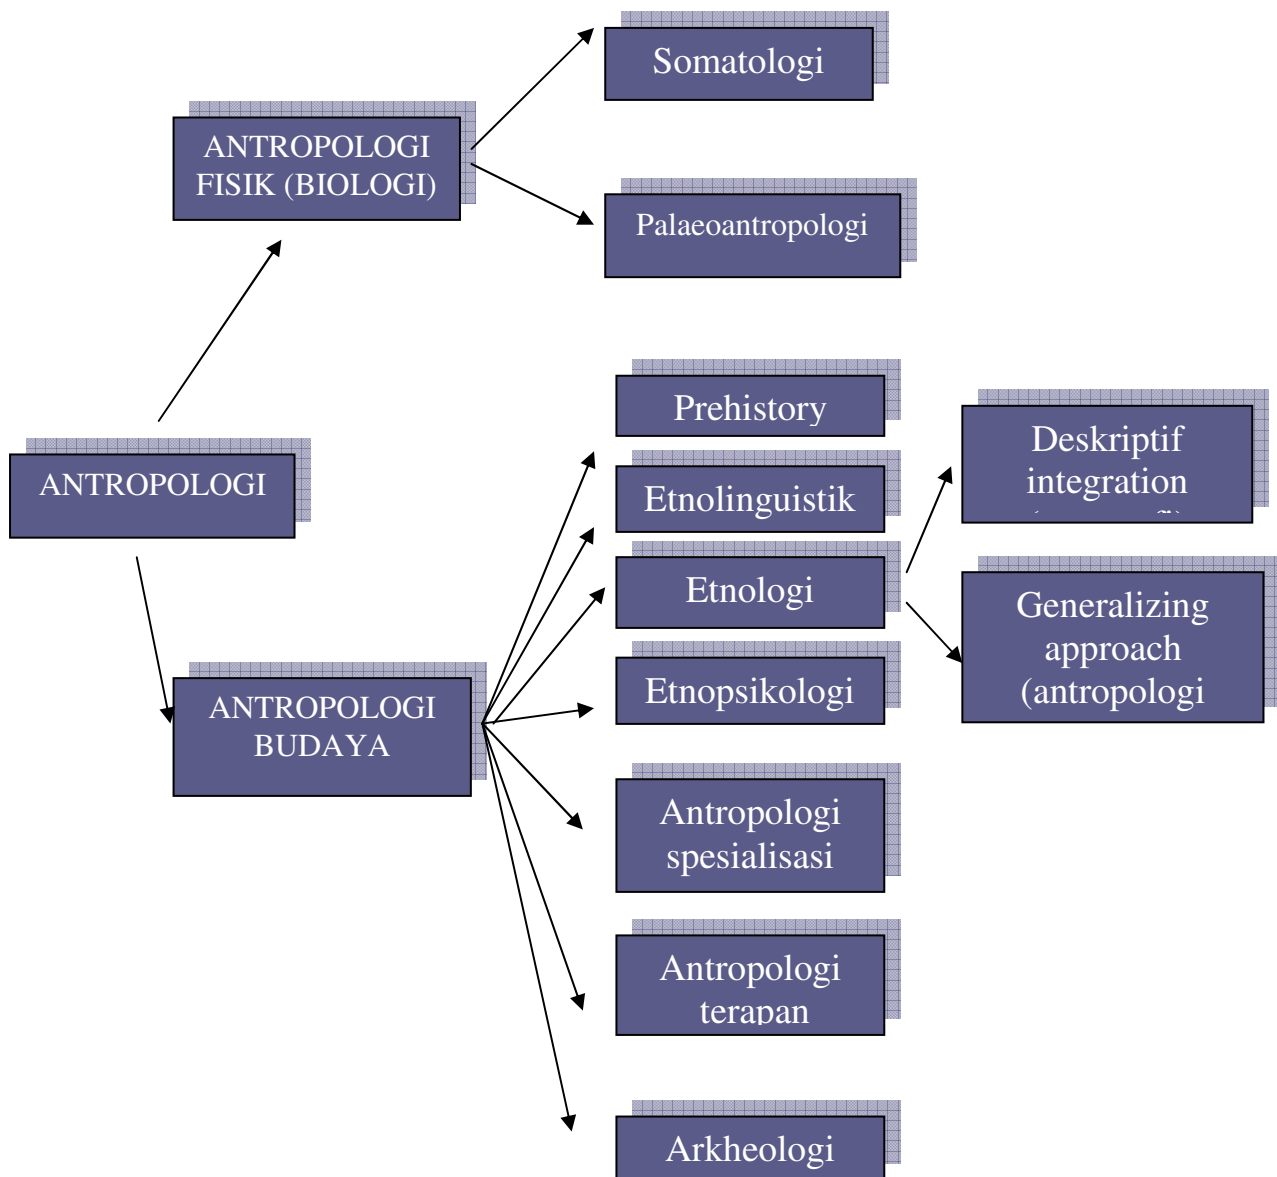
ANTROPOLOGI

ANTROPOLOGI FISIK (BIOLOGI)

Somatologi

Palaeoantropologi

ANTROPOLOGI BUDAYA

Prehistory

Etnolinguistik

Etnologi

Etnopsikologi

Antropologi spesialisasi

Antropologi terapan

Arkheologi

Deskriptif integration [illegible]

Generalizing approach (antropologi